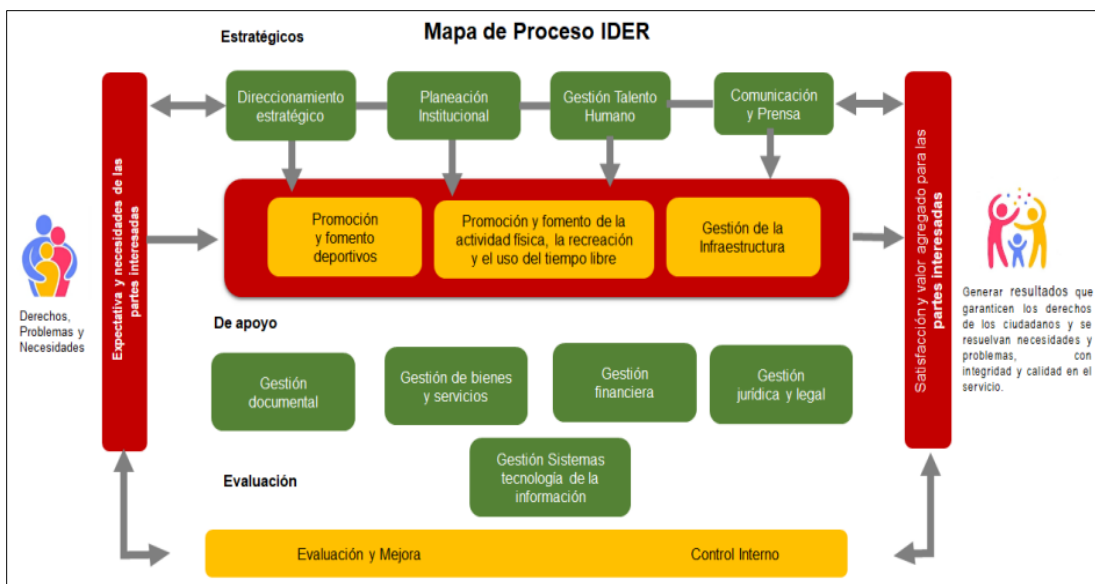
Mapa de Proceso IDER

Estratégicos

Direccionamiento estratégico

Planeación Institucional

Gestión Talento Humano

Comunicación y Prensa

Expectativa y necesidades de las partes interesadas

Derechos, Problemas y Necesidades

Promoción y fomento deportivos

Promoción y fomento de la actividad física, la recreación y el uso del tiempo libre

Gestión de la Infraestructura

Satisfacción y valor agregado para las partes interesadas

Generar resultados que garanticen los derechos de los ciudadanos y se resuelvan necesidades y problemas, con integridad y calidad en el servicio.

De apoyo

Gestión documental

Gestión de bienes y servicios

Gestión financiera

Gestión jurídica y legal

Gestión Sistemas tecnología de la información

Evaluación

Evaluación y Mejora

Control Interno